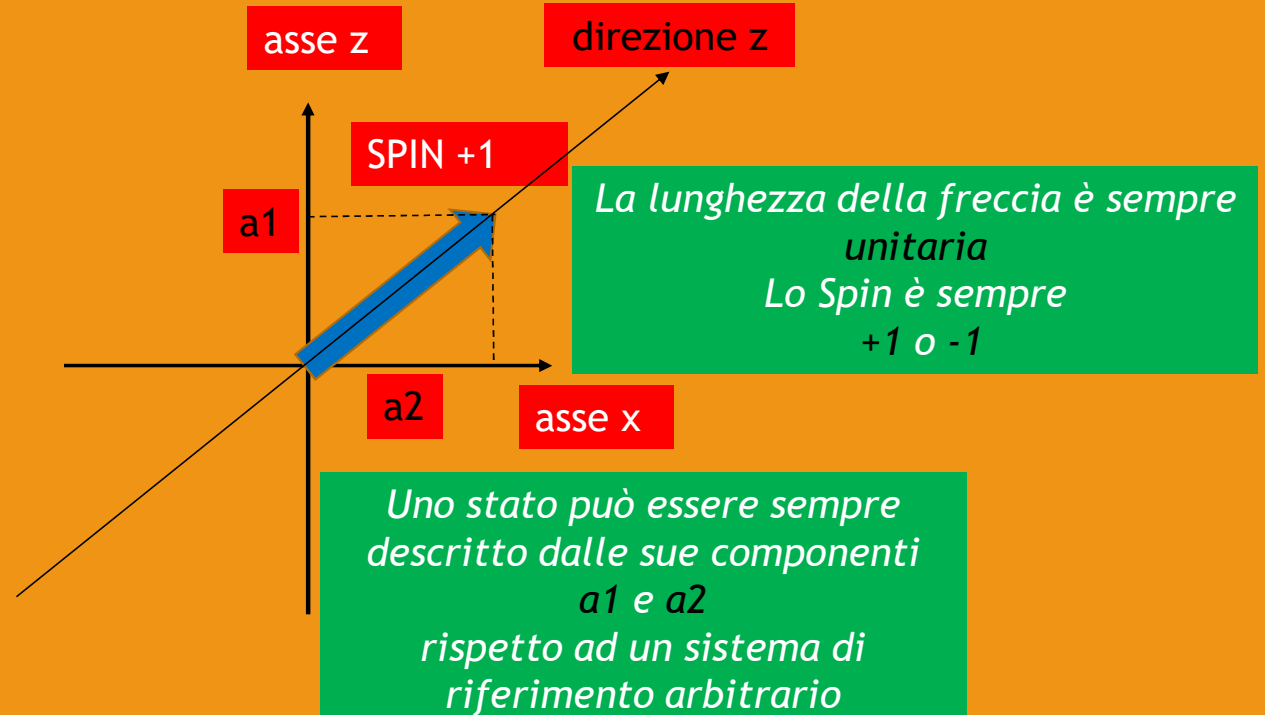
asse z

direzione z

SPIN +1

a1

a2

asse x

La lunghezza della freccia è sempre unitaria
Lo Spin è sempre
+1 o -1

Uno stato può essere sempre descritto dalle sue componenti
a1 e a2
rispetto ad un sistema di riferimento arbitrario